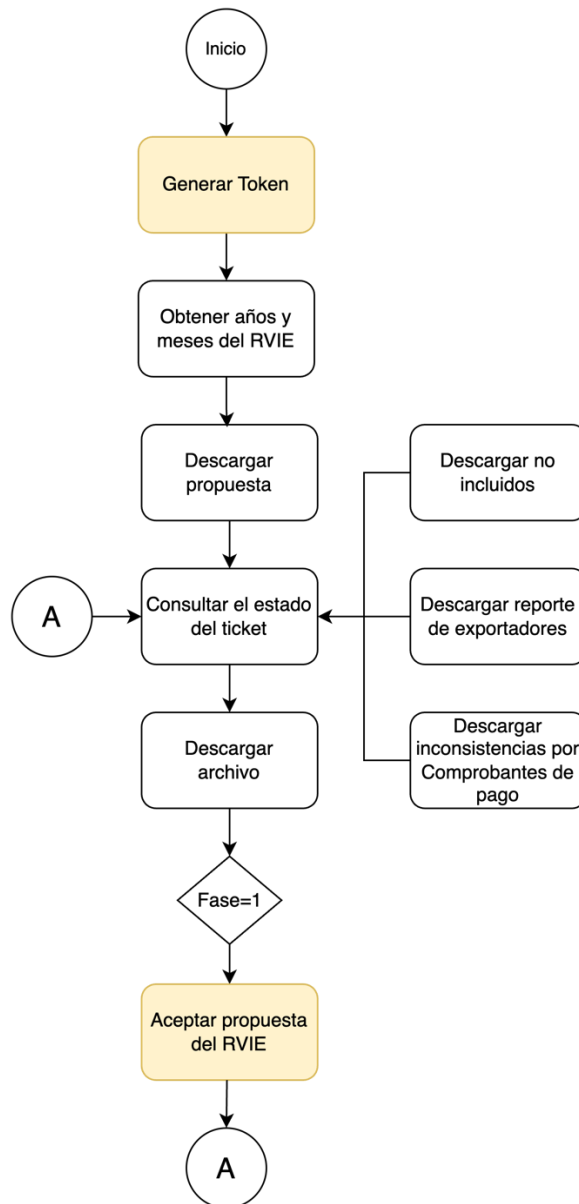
Inicio

Generar Token

Obtener años y meses del RVIE

Descargar propuesta

Descargar no incluidos

A

Consultar el estado del ticket

Descargar reporte de exportadores

Descargar archivo

Descargar inconsistencias por Comprobantes de pago

Fase=1

Aceptar propuesta del RVIE

A